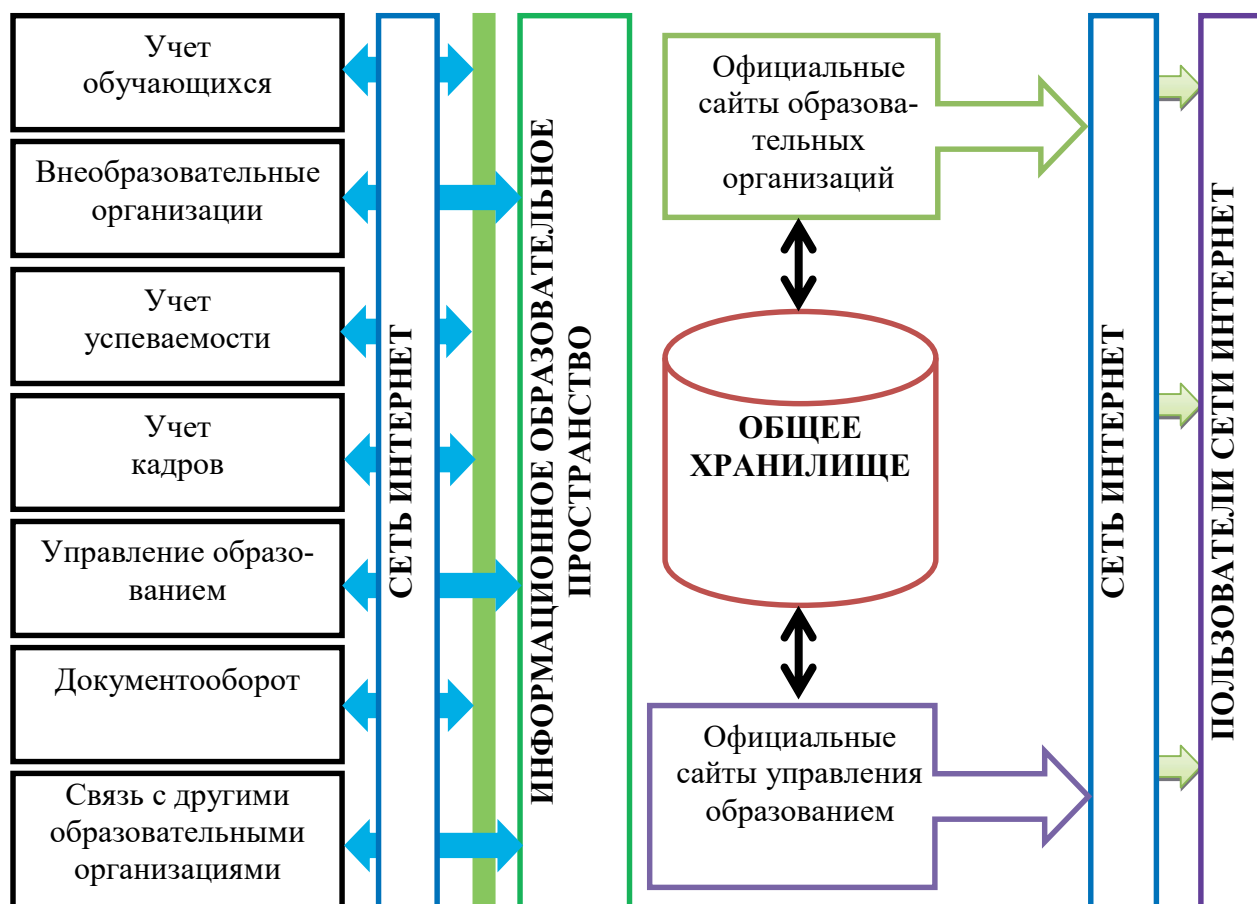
Учет обучающихся

Внеобразовательные организации

Учет успеваемости

Учет кадров

Управление образованием

Документооборот

Связь с другими образовательными организациями

СЕТЬ ИНТЕРНЕТ

ИНФОРМАЦИОННОЕ ОБРАЗОВАТЕЛЬНОЕ ПРОСТРАНСТВО

Официальные сайты образовательных организаций

ОБЩЕЕ ХРАНИЛИЩЕ

Официальные сайты управления образованием

СЕТЬ ИНТЕРНЕТ

ПОЛЬЗОВАТЕЛИ СЕТИ ИНТЕРНЕТ